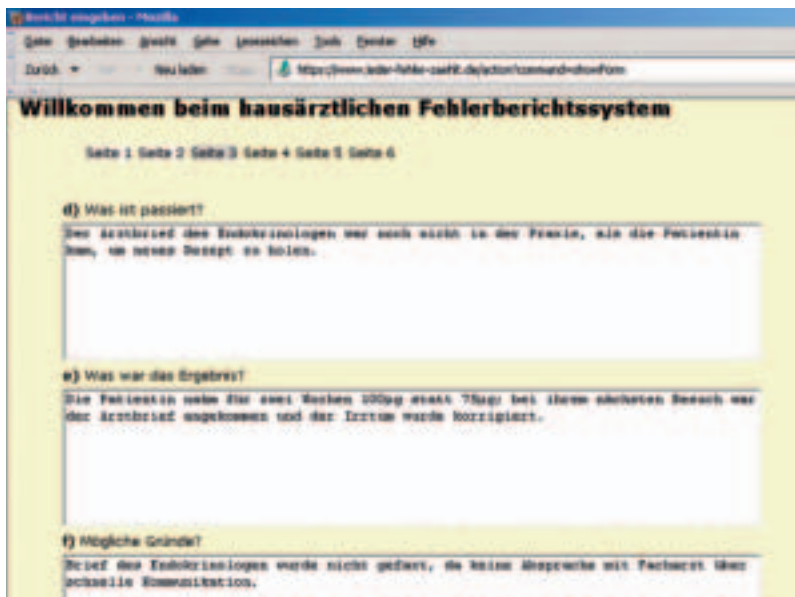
Bericht eingeben - Mozilla

Datei Bearbeiten Ansicht Gehe Lesezeichen Tools Fenster Hilfe

Zurück Neu laden https://www.jeder-fehler-zaehlt.de/action?command=showForm

Willkommen beim hausärztlichen Fehlerberichtssystem

Seite 1 Seite 2 Seite 3 Seite 4 Seite 5 Seite 6

d) Was ist passiert?

Der Arztbrief des Endokrinologen war noch nicht in der Praxis, als die Patientin kam, um neues Rezept zu holen.

e) Was war das Ergebnis?

Die Patientin nahm für zwei Wochen 100µg statt 75µg; bei ihrem nächsten Besuch war der Arztbrief angekommen und der Irrtum wurde korrigiert.

f) Mögliche Gründe?

Brief des Endokrinologen wurde nicht gefaxt, da keine Absprache mit Facharzt über schnelle Kommunikation.